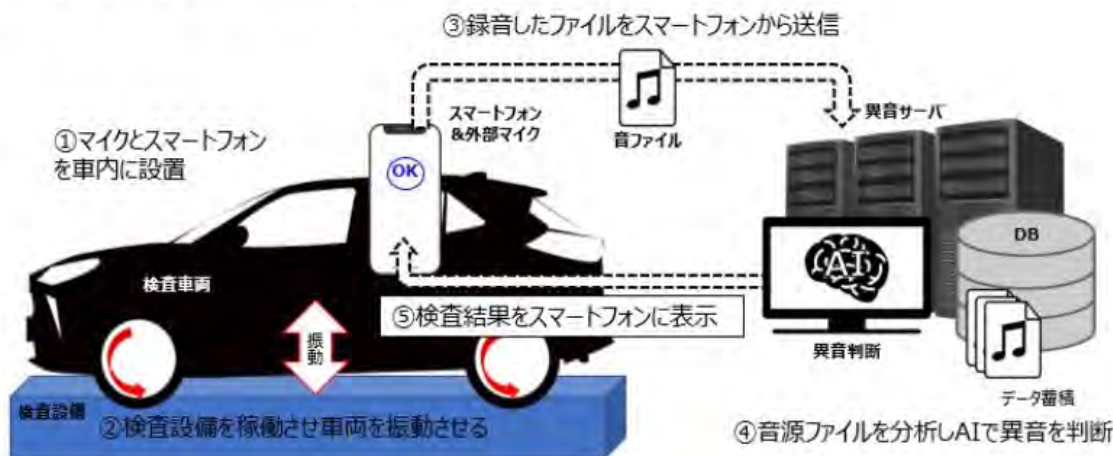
③録音したファイルをスマートフォンから送信

①マイクとスマートフォンを車内に設置

スマートフォン
&外部マイク

OK

音ファイル

異音サーバ

DB

AI

検査車両

振動

⑤検査結果をスマートフォンに表示

異音判断

データ蓄積

検査設備

②検査設備を稼働させ車両を振動させる

④音源ファイルを分析しAIで異音を判断